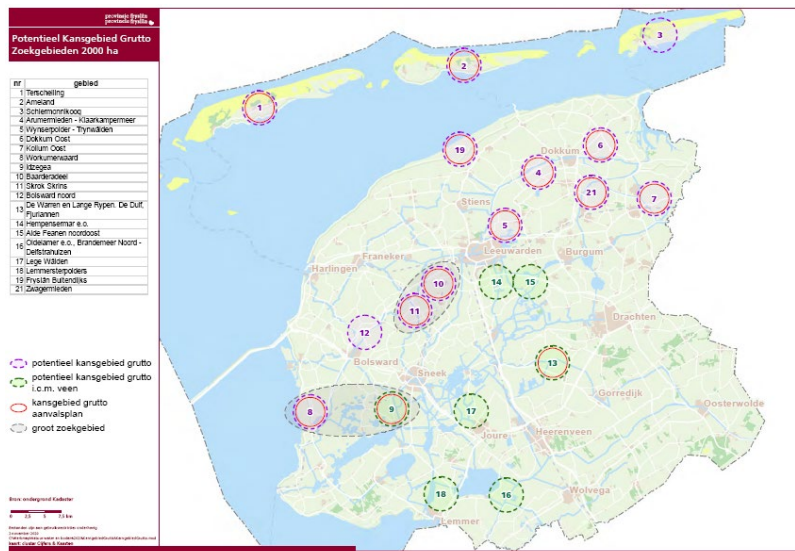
provinsje fryslân
provincie fryslân

Potentieel Kansgebied Grutto
Zoekgebieden 2000 ha

| nr | gebied |
|---|---|
| 1 | Terschelling |
| 2 | Ameland |
| 3 | Schiermonnikoog |
| 4 | Arumermieden - Klaarkampermeer |
| 5 | Wynserpolder - Trynwâlden |
| 6 | Dokkum Oost |
| 7 | Kollum Oost |
| 8 | Workumerwaard |
| 9 | Idzegea |
| 10 | Baarderadeel |
| 11 | Skrok Skrins |
| 12 | Bolsward noord |
| 13 | De Warren en Lange Rypen, De Duif, Fjunannen |
| 14 | Hempensermar e.o. |
| 15 | Alde Feanen noordoost |
| 16 | Oldelamer e.o., Brandemeer Noord - Delfstrahuizen |
| 17 | Lege Wâlden |
| 18 | Lemmersterpolders |
| 19 | Fryslân Buitendijks |
| 21 | Zwagermieden |

potentieel kansgebied grutto
potentieel kansgebied grutto i.c.m. veen
kansgebied grutto aanvalsplan
groot zoekgebied

Bron: ondergrond Kadaster

0 2,5 5 7,5 km

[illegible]

1
2
3
19
4
6
21
7
5
10
11
12
14
15
13
8
9
17
18
16

Dokkum
Stiens
Leeuwarden
Burgum
Franeker
Harlingen
Drachten
Bolsward
Sneek
Gorredijk
Oosterwolde
Joure
Heerenveen
Wolvega
Lemmer